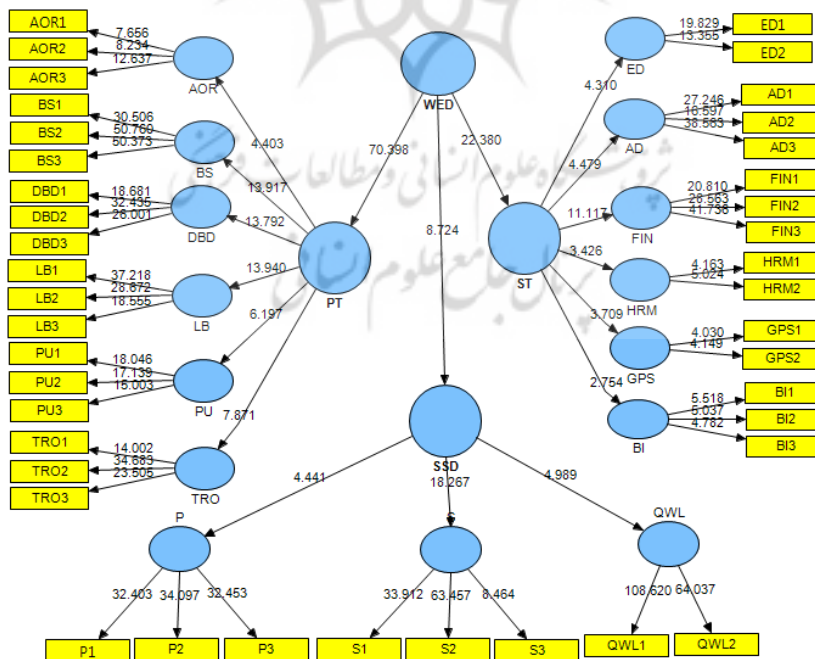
AOR1
AOR2
AOR3
7.656
8.234
12.637
AOR
BS1
BS2
BS3
30.506
50.760
50.373
BS
DBD1
DBD2
DBD3
18.681
32.435
26.001
DBD
LB1
LB2
LB3
37.218
28.872
18.555
LB
PU1
PU2
PU3
18.046
17.139
15.003
PU
TRO1
TRO2
TRO3
14.002
34.883
23.505
TRO
4.403
13.917
13.792
13.940
6.197
7.871
PT
WED
70.398
22.380
8.724
ST
ED
ED1
ED2
19.829
13.355
4.310
AD
AD1
AD2
AD3
27.246
16.597
38.563
4.479
FIN
FIN1
FIN2
FIN3
20.810
26.563
41.736
11.117
HRM
HRM1
HRM2
4.163
5.024
3.426
GPS
GPS1
GPS2
4.030
4.149
3.709
BI
BI1
BI2
BI3
5.518
5.037
4.782
2.754
SSD
4.441
18.267
4.989
P
32.403
34.097
32.453
P1
P2
P3
S
33.912
63.457
8.464
S1
S2
S3
QWL
108.620
64.037
QWL1
QWL2